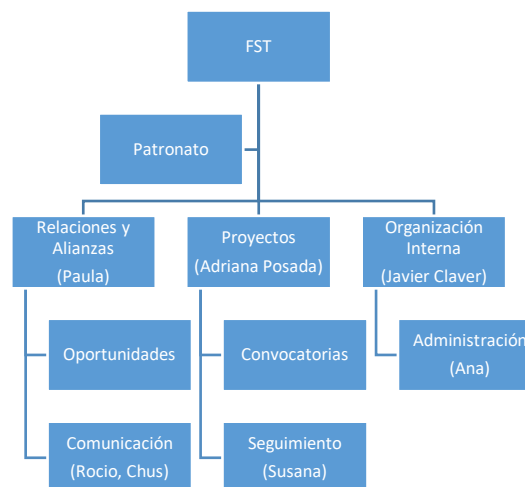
FST

Patronato

Relaciones y Alianzas (Paula)

Oportunidades

Comunicación (Rocio, Chus)

Proyectos (Adriana Posada)

Convocatorias

Seguimiento (Susana)

Organización Interna (Javier Claver)

Administración (Ana)